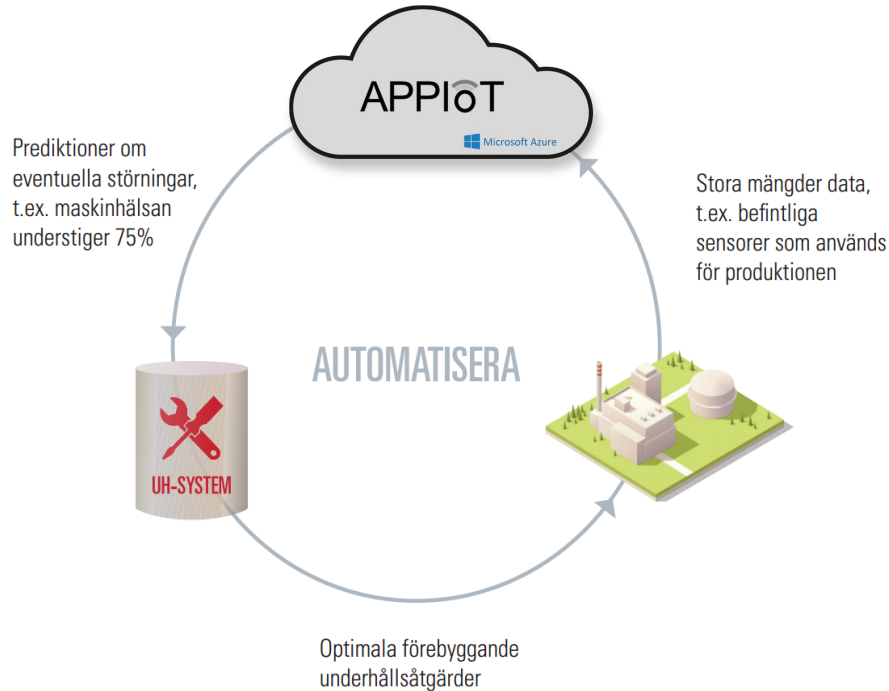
APPIoT

Microsoft Azure

Prediktioner om eventuella störningar, t.ex. maskinhälsan understiger 75%

Stora mängder data, t.ex. befintliga sensorer som används för produktionen

AUTOMATISERA

UH-SYSTEM

Optimala förebyggande underhållsåtgärder